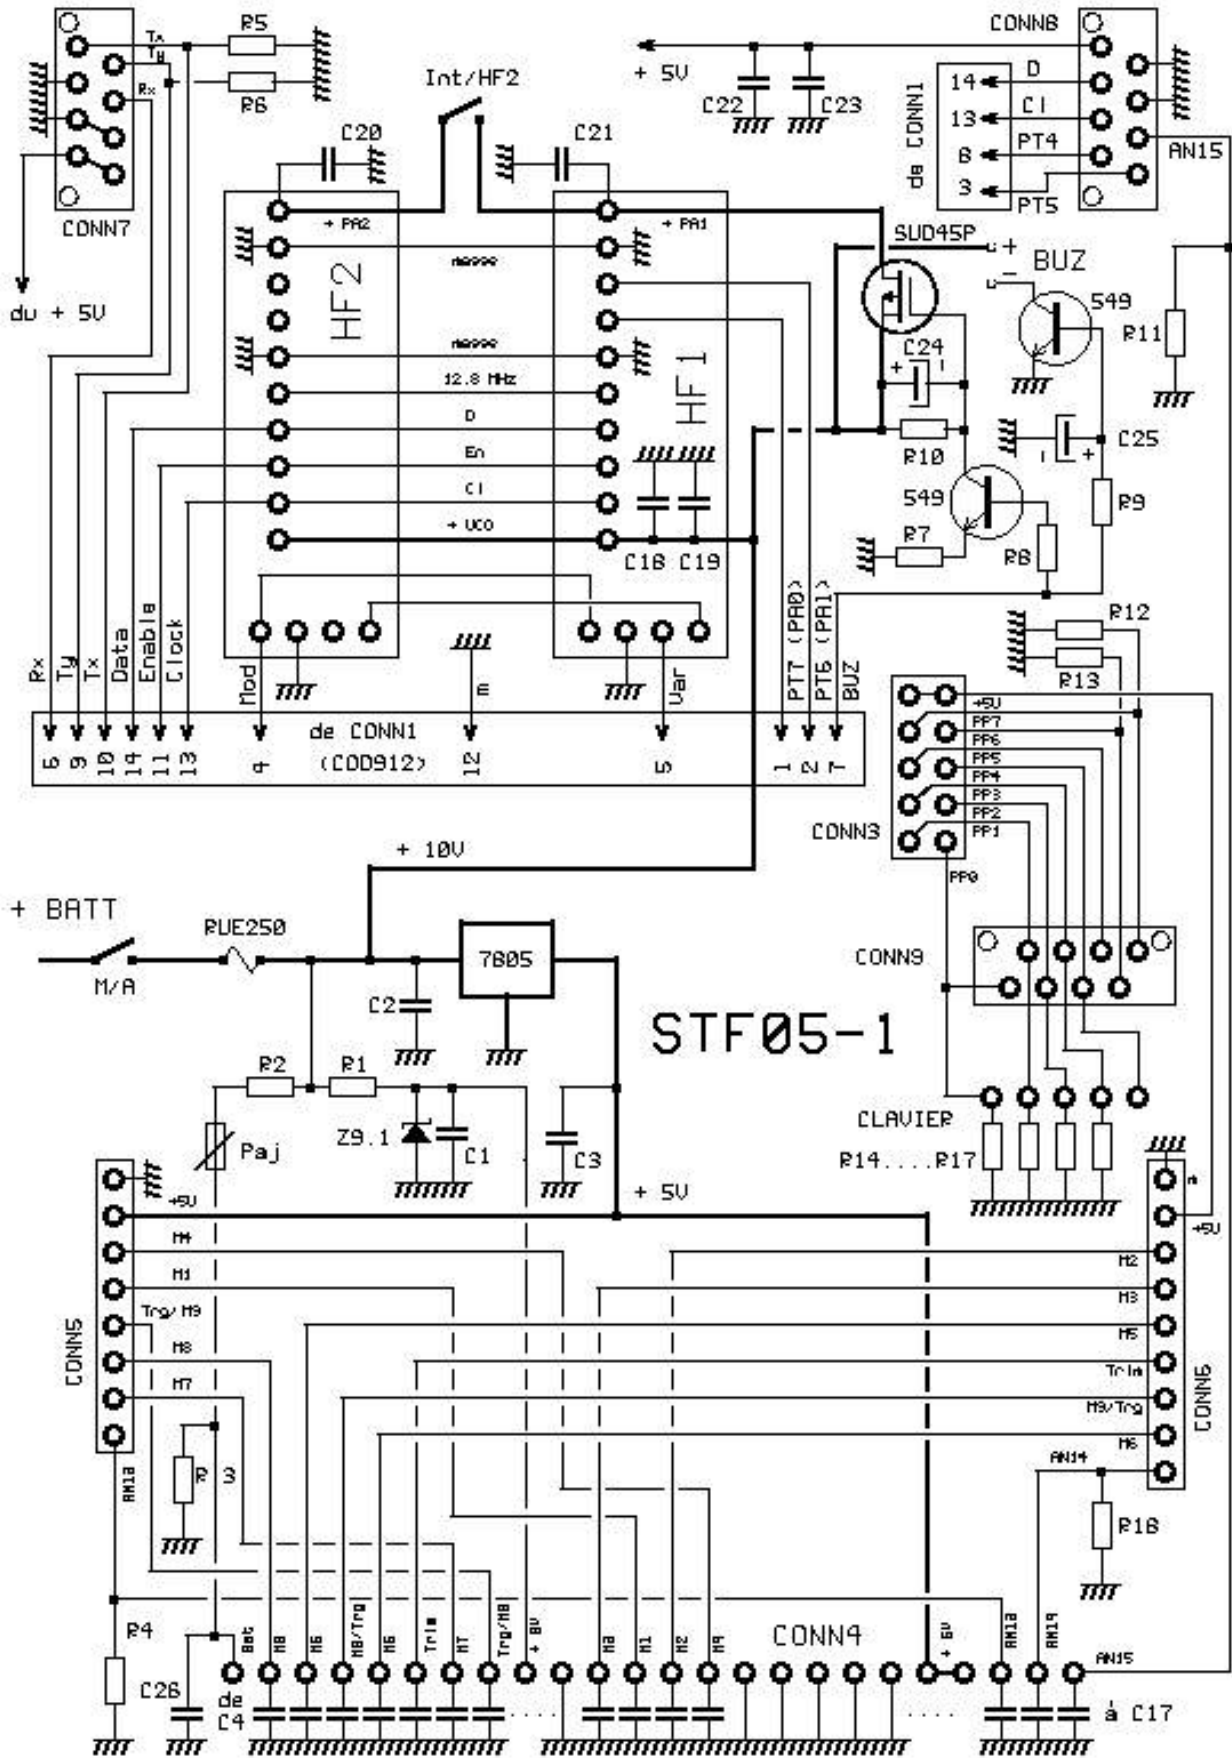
Tx
Ty
Rx
R5
R6
CONN7
du + 5V
Int/HF2
C20
C21
+ 5V
C22
C23
CONN8
de CONN1
14
13
8
3
D
Cl
PT4
PT5
AN15
+ PA2
+ PA1
HF2
HF1
12.8 MHz
D
En
Cl
+ VCO
SUD45P
+
BUZ
549
R11
C24
C25
R10
549
R9
R7
R8
C18 C19
R12
R13
Rx
Ty
Tx
Data
Enable
Clock
Mod
m
Var
PTT (PA0)
PT6 (PA1)
BUZ
6 9 10 14 11 13
4
de CONN1
(COD912)
12
5
1 2 7
+5V
PP7
PP6
PP5
PP4
PP3
PP2
PP1
CONN3
PP0
+ 10V
+ BATT
RUE250
M/A
7805
CONN9
C2
STF05-1
R2
R1
Z9.1
C1
C3
CLAVIER
R14....R17
Paj
+ 5V
+5V
M4
M1
Trg/M9
M8
M7
CONN5
R3
AN13
+5V
M2
M3
M5
Trlm
M9/Trg
M6
CONN6
AN14
R18
R4
C26
Bat
M8
M6
M8/Trg
M6
Trlm
M7
Trg/M8
+ 8V
M3
M1
M2
M9
CONN4
+ 8V
AN13
AN14
AN15
de C4
à C17